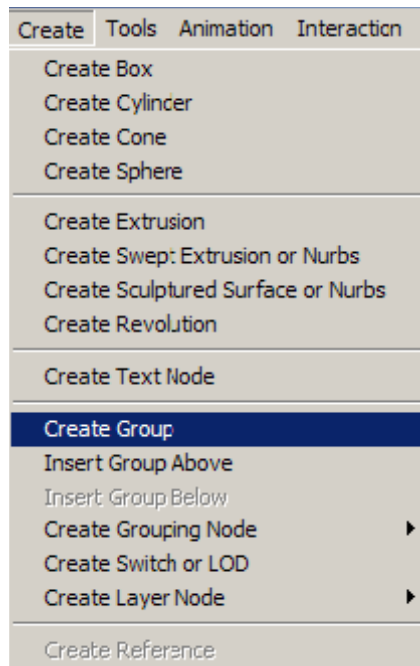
Create Tools Animation Interaction

Create Box
Create Cylinder
Create Cone
Create Sphere

Create Extrusion
Create Swep: Extrusion or Nurbs
Create Sculptured Surface or Nurbs
Create Revolution

Create Text Node

Create Group
Insert Group Above
Insert Group Below
Create Grouping Node
Create Switch or LOD
Create Layer Node

Create Reference